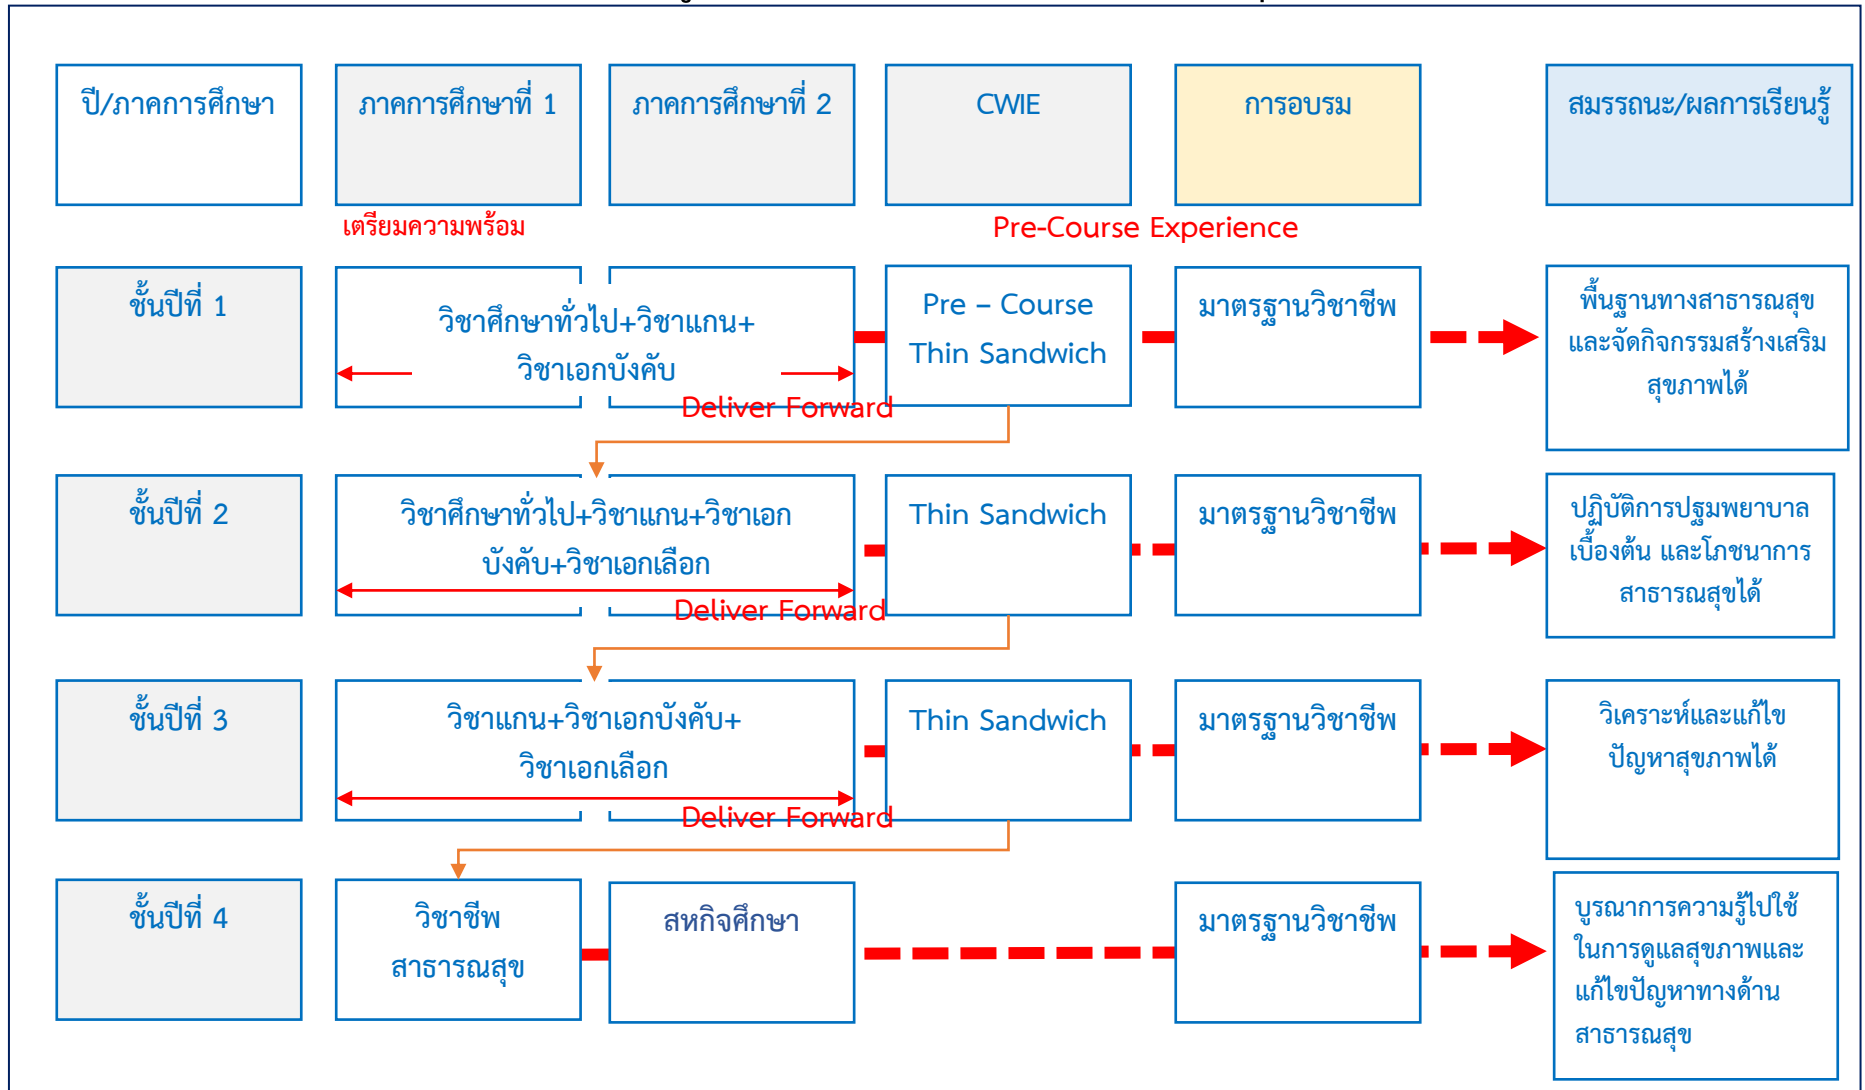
ปี/ภาคการศึกษา

ภาคการศึกษาที่ 1

ภาคการศึกษาที่ 2

CWIE

การอบรม

สมรรถนะ/ผลการเรียนรู้

เตรียมความพร้อม

Pre-Course Experience

ชั้นปีที่ 1

วิชาศึกษาทั่วไป+วิชาแกน+ วิชาเอกบังคับ

Pre – Course Thin Sandwich

มาตรฐานวิชาชีพ

พื้นฐานทางสาธารณสุข และจัดกิจกรรมสร้างเสริม สุขภาพได้

Deliver Forward

ชั้นปีที่ 2

วิชาศึกษาทั่วไป+วิชาแกน+วิชาเอก บังคับ+วิชาเอกเลือก

Thin Sandwich

มาตรฐานวิชาชีพ

ปฏิบัติการปฐมพยาบาล เบื้องต้น และโภชนาการ สาธารณสุขได้

Deliver Forward

ชั้นปีที่ 3

วิชาแกน+วิชาเอกบังคับ+ วิชาเอกเลือก

Thin Sandwich

มาตรฐานวิชาชีพ

วิเคราะห์และแก้ไข ปัญหาสุขภาพได้

Deliver Forward

ชั้นปีที่ 4

วิชาชีพ สาธารณสุข

สหกิจศึกษา

มาตรฐานวิชาชีพ

บูรณาการความรู้ไปใช้ ในการดูแลสุขภาพและ แก้ไขปัญหาทางด้าน สาธารณสุข